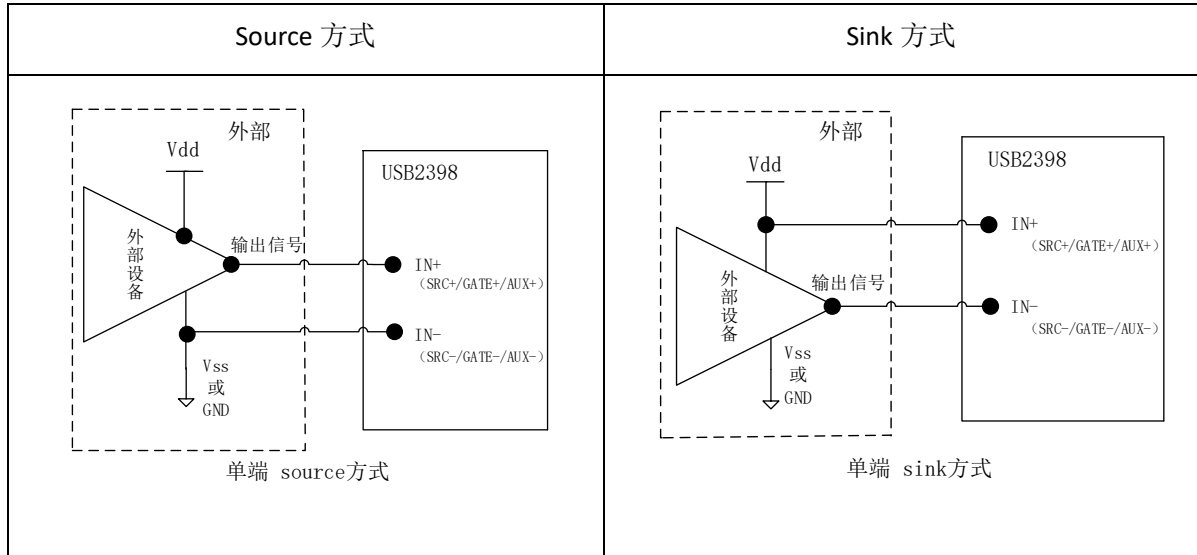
| Source 方式 | Sink 方式 |
|---|---|
| 外部<br>Vdd<br>外部设备<br>输出信号<br>USB2398<br>IN+<br>(SRC+/GATE+/AUX+)<br>IN-<br>(SRC-/GATE-/AUX-)<br>Vss<br>或<br>GND<br>单端 source方式 | 外部<br>Vdd<br>USB2398<br>IN+<br>(SRC+/GATE+/AUX+)<br>外部设备<br>输出信号<br>IN-<br>(SRC-/GATE-/AUX-)<br>Vss<br>或<br>GND<br>单端 sink方式 |